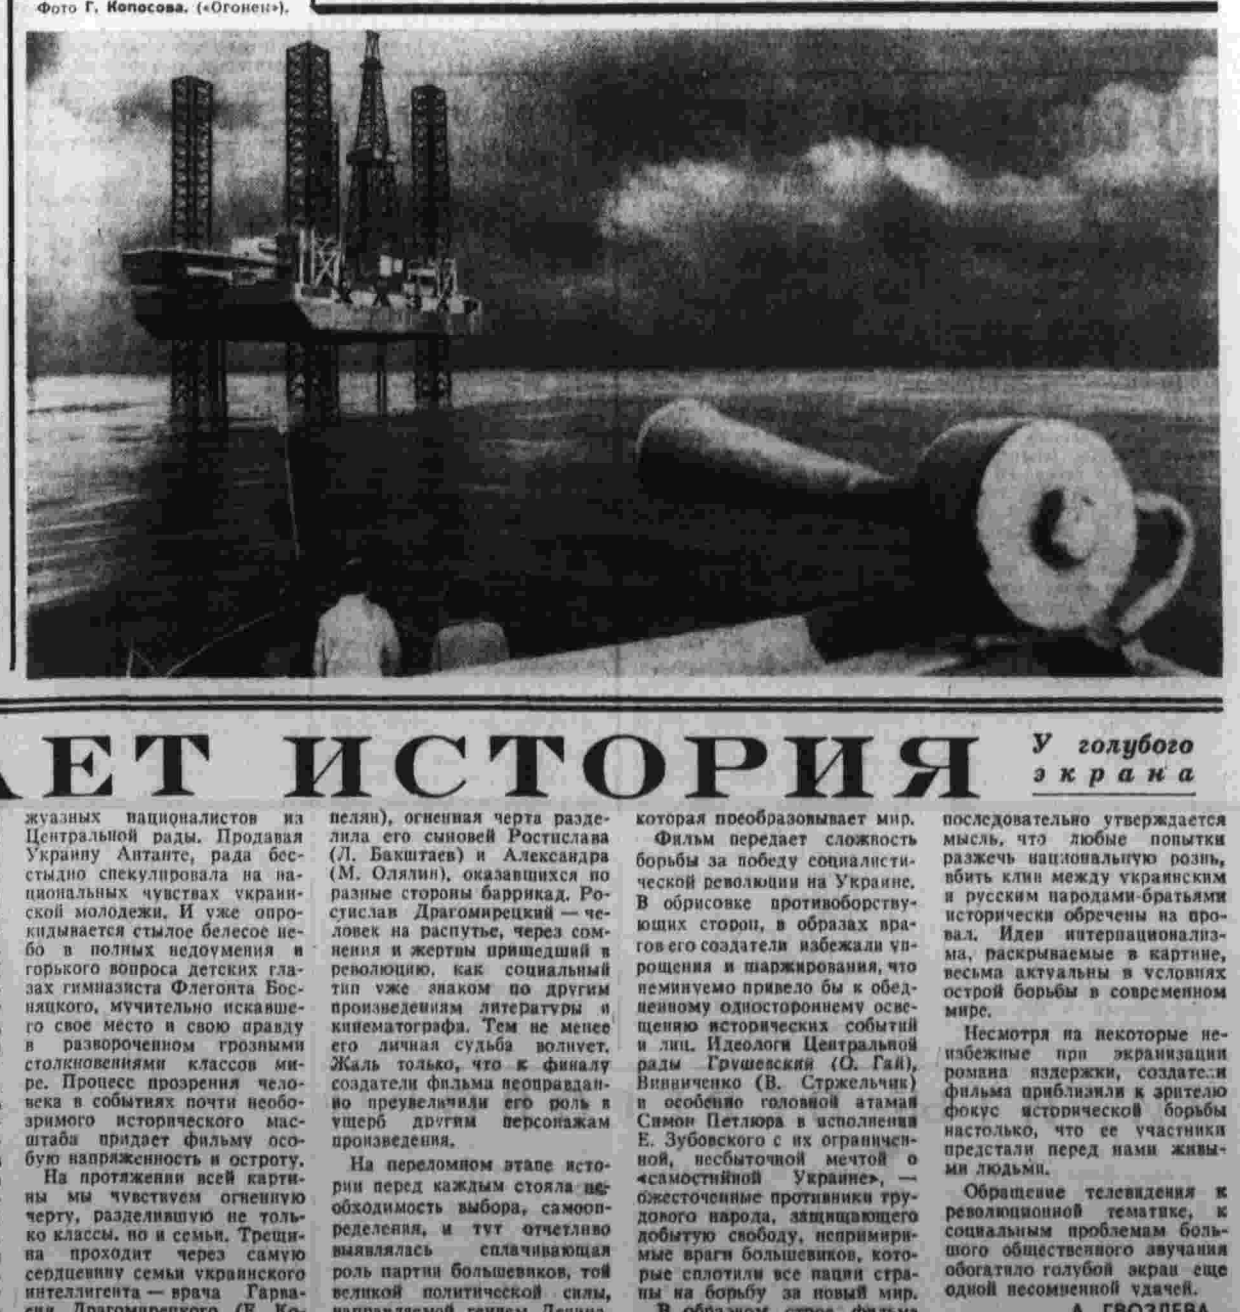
Фото Г. Копосова. («Огонек»).

АЕТ ИСТОРИЯ

У голубого экрана

жуазных националистов из Центральной рады. Продавая Украину Антанте, рада бесстыдно спекулировала на национальных чувствах украинской молодежи. И уже опрокидывается стылое белесое небо в полных недоумения и горького вопроса детских глазах гимназиста Флегонта Боснацкого, мучительно искавшего свое место и свою правду в развороченном грозными столкновениями классов мире. Процесс прозрения человека в событиях почти необозримого исторического масштаба придает фильму особую напряженность и остроту.

На протяжении всей картины мы чувствуем огненную черту, разделившую не только классы, но и семьи. Трещина проходит через самую сердцевину семьи украинского интеллигента — врача Гарвасии Драгомирецкого (Е. Копелян), огненная черта разделила его сыновей Ростислава (Л. Бакштаев) и Александра (М. Олялин), оказавшихся по разные стороны баррикад. Ростислав Драгомирецкий — человек на распутье, через сомнения и жертвы пришедший в революцию, как социальный тип уже знаком по другим произведениям литературы и кинематографа. Тем не менее его личная судьба волнует. Жаль только, что к финалу создатели фильма неоправданно преувеличили его роль в ущерб другим персонажам произведения.

На переломном этапе истории перед каждым стояла необходимость выбора, самоопределения, и тут отчетливо выявлялась сплачивающая роль партии большевиков, той великой политической силы, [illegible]

которая преобразовывает мир.

Фильм передает сложность борьбы за победу социалистической революции на Украине. В обрисовке противоборствующих сторон, в образах врагов его создатели избежали упрощения и шаржирования, что неминуемо привело бы к обедненному одностороннему освещению исторических событий и лиц. Идеологи Центральной рады Грушевский (О. Гай), Винниченко (В. Стржельчик) и особенно головной атаман Симон Петлюра в исполнении Е. Зубовского с их ограниченной, несбыточной мечтой о «самостийной Украине», — ожесточенные противники трудового народа, защищающего добытую свободу, непримиримые враги большевиков, которые сплотили все нации страны на борьбу за новый мир. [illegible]

последовательно утверждается мысль, что любые попытки разжечь национальную рознь, вбить клин между украинским и русским народами-братьями исторически обречены на провал. Идеи интернационализма, раскрываемые в картине, весьма актуальны в условиях острой борьбы в современном мире.

Несмотря на некоторые неизбежные при экранизации романа издержки, создатели фильма приблизили к зрителю фокус исторической борьбы настолько, что ее участники предстали перед нами живыми людьми.

Обращение телевидения к революционной тематике, к социальным проблемам большого общественного звучания обогатило голубой экран еще одной несомненной удачей.

А. ГВОЗДЕВА